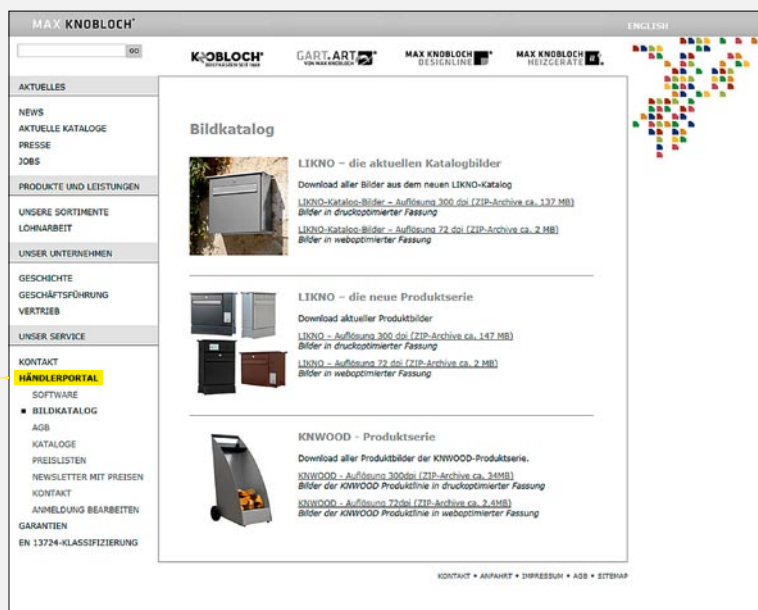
MAX KNOBLOCH®

ENGLISH

GO

KNOBLOCH®
GART.ART VON MAX KNOBLOCH
MAX KNOBLOCH DESIGNLINE
MAX KNOBLOCH HEIZGERÄTE

AKTUELLES

NEWS
AKTUELLE KATALOGE
PRESSE
JOBS

PRODUKTE UND LEISTUNGEN

UNSERE SORTIMENTE
LOHNARBEIT

UNSER UNTERNEHMEN

GESCHICHTE
GESCHÄFTSFÜHRUNG
VERTRIEB

UNSER SERVICE

KONTAKT
HÄNDLERPORTAL
SOFTWARE
■ BILDKATALOG
AGB
KATALOGE
PREISLISTEN
NEWSLETTER MIT PREISEN
KONTAKT
ANMELDUNG BEARBEITEN
GARANTIEN
EN 13724-KLASSIFIZIERUNG

Bildkatalog

LIKNO – die aktuellen Katalogbilder

Download aller Bilder aus dem neuen LIKNO-Katalog

LIKNO-Katalog-Bilder – Auflösung 300 dpi (ZIP-Archive ca. 137 MB)
Bilder in druckoptimierter Fassung

LIKNO-Katalog-Bilder – Auflösung 72 dpi (ZIP-Archive ca. 2 MB)
Bilder in weboptimierter Fassung

LIKNO – die neue Produktserie

Download aktueller Produktbilder

LIKNO – Auflösung 300 dpi (ZIP-Archive ca. 147 MB)
Bilder in druckoptimierter Fassung

LIKNO – Auflösung 72 dpi (ZIP-Archive ca. 2 MB)
Bilder in weboptimierter Fassung

KNWOOD - Produktserie

Download aller Produktbilder der KNWOOD-Produktserie.

KNWOOD - Auflösung 300dpi (ZIP-Archive ca. 34MB)
Bilder der KNWOOD Produktlinie in druckoptimierter Fassung

KNWOOD - Auflösung 72dpi (ZIP-Archive ca. 2,4MB)
Bilder der KNWOOD Produktlinie in weboptimierter Fassung

KONTAKT • ANFAHRT • IMPRESSUM • AGB • SITEMAP